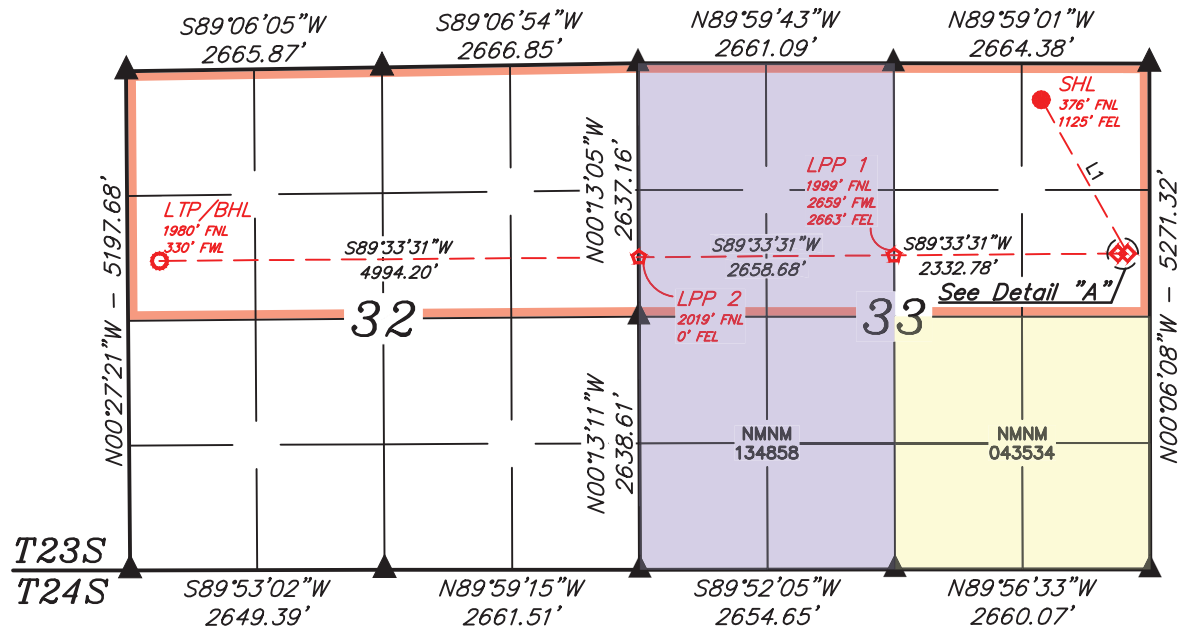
S89°06'05"W
2665.87'

S89°06'54"W
2666.85'

N89°59'43"W
2661.09'

N89°59'01"W
2664.38'

SHL
376' FNL
1125' FEL

L1

LPP 1
1999' FNL
2659' FWL
2663' FEL

N00°13'05"W
2637.16'

LTP/BHL
1980' FNL
330' FWL

N00°27'21"W – 5197.68'

S89°33'31"W
4994.20'

S89°33'31"W
2658.68'

S89°33'31"W
2332.78'

N00°06'08"W – 5271.32'

See Detail "A"

LPP 2
2019' FNL
0' FEL

32

33

N00°13'11"W
2638.61'

NMNM
134858

NMNM
043534

T23S
T24S

S89°53'02"W
2649.39'

N89°59'15"W
2661.51'

S89°52'05"W
2654.65'

N89°56'33"W
2660.07'